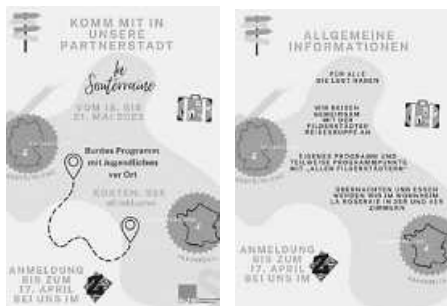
KOMM MIT IN UNSERE PARTNERSTADT

La Souterraine

VOM 18. BIS 21. MAI 2023

Buntes Programm mit Jugendlichen vor Ort

KOSTEN: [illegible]

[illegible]

ANMELDUNG BIS ZUM 17. APRIL BEI UNS IM

ALLGEMEINE INFORMATIONEN

FÜR ALLE DIE LUST HABEN

WIR REISEN GEMEINSAM MIT DER FILDERSTÄDTER REISEGRUPPE AN

EIGENES PROGRAMM UND TEILWEISE PROGRAMMPUNKTE MIT „ALLEN FILDERSTÄDTERN"

ÜBERNACHTEN UND ESSEN WERDEN WIR IM WOHNHEIM LA ROSERAIE IN 3ER UND 4ER ZIMMERN

ANMELDUNG BIS ZUM 17. APRIL BEI UNS IM